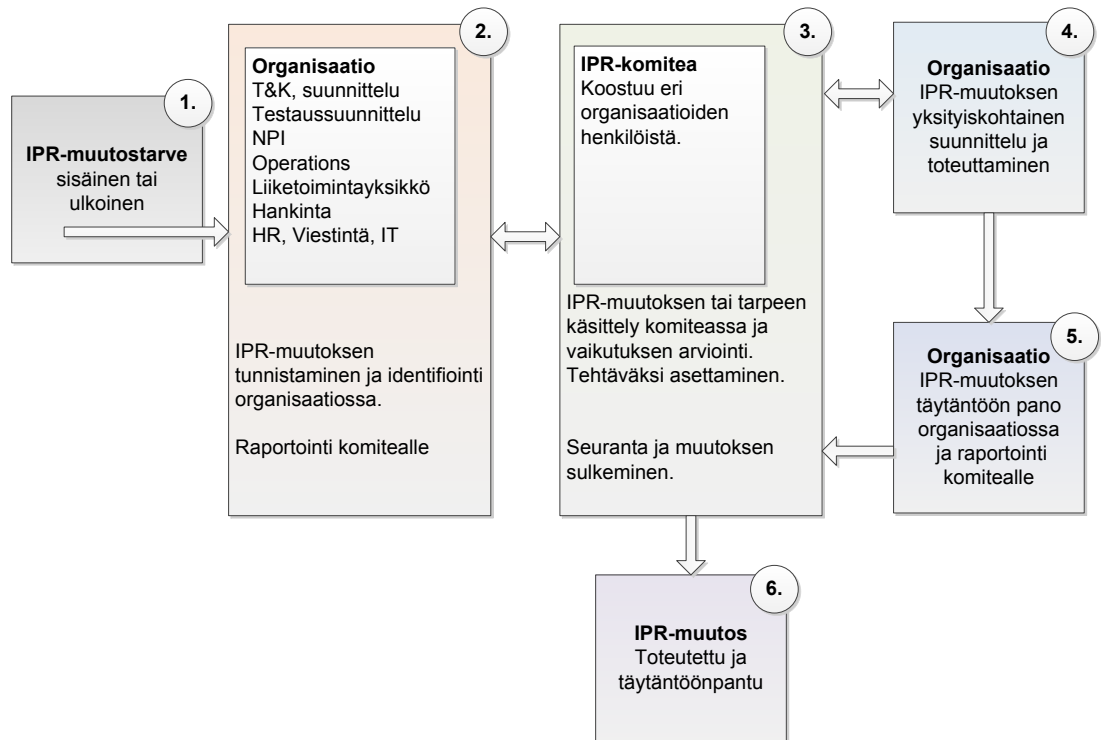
1.

IPR-muutostarve
sisäinen tai ulkoinen

2.

Organisaatio
T&K, suunnittelu
Testaussuunnittelu
NPI
Operations
Liiketoimintayksikkö
Hankinta
HR, Viestintä, IT

IPR-muutoksen tunnistaminen ja identifiointi organisaatiossa.

Raportointi komitealle

3.

IPR-komitea
Koostuu eri organisaatioiden henkilöistä.

IPR-muutoksen tai tarpeen käsittely komiteassa ja vaikutuksen arviointi. Tehtäväksi asettaminen.

Seuranta ja muutoksen sulkeminen.

4.

Organisaatio
IPR-muutoksen yksityiskohtainen suunnittelu ja toteuttaminen

5.

Organisaatio
IPR-muutoksen täytäntöön pano organisaatiossa ja raportointi komitealle

6.

IPR-muutos
Toteutettu ja täytäntöönpantu